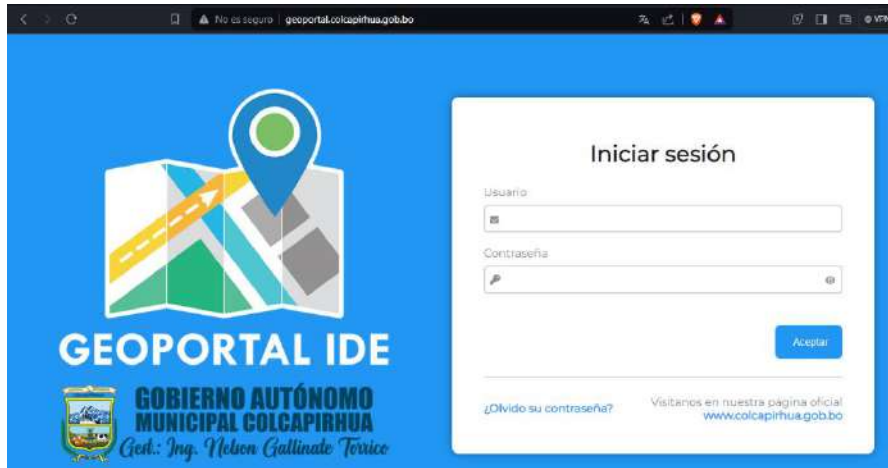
No es seguro | geoportal.colcapirhua.gob.bo

VPN

GEOPORTAL IDE

GOBIERNO AUTÓNOMO MUNICIPAL COLCAPIRHUA
Gest.: Ing. Nelson Gallinate Torrico

Iniciar sesión

Usuario

Contraseña

Aceptar

¿Olvido su contraseña?

Visitanos en nuestra página oficial
www.colcapirhua.gob.bo